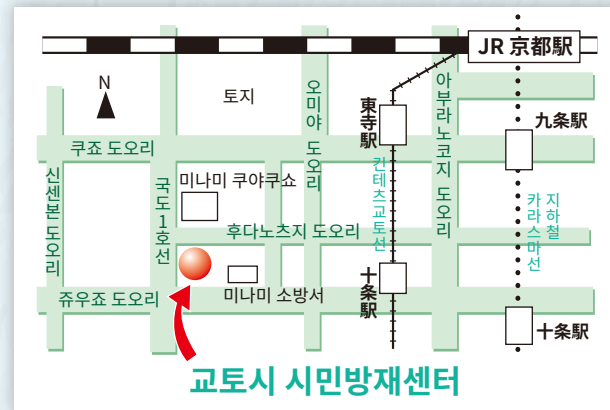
JR 京都駅

N

토지

오미야 도오리

東寺駅

아부라노코지 도오리

九条駅

쿠죠 도오리

미나미 쿠야쿠쇼

컨테츠교토선

지하철 카라스마선

신센본 도오리

국도1호선

후다노츠지 도오리

十条駅

미나미 소방서

쥬우죠 도오리

十条駅

교토시 시민방재센터